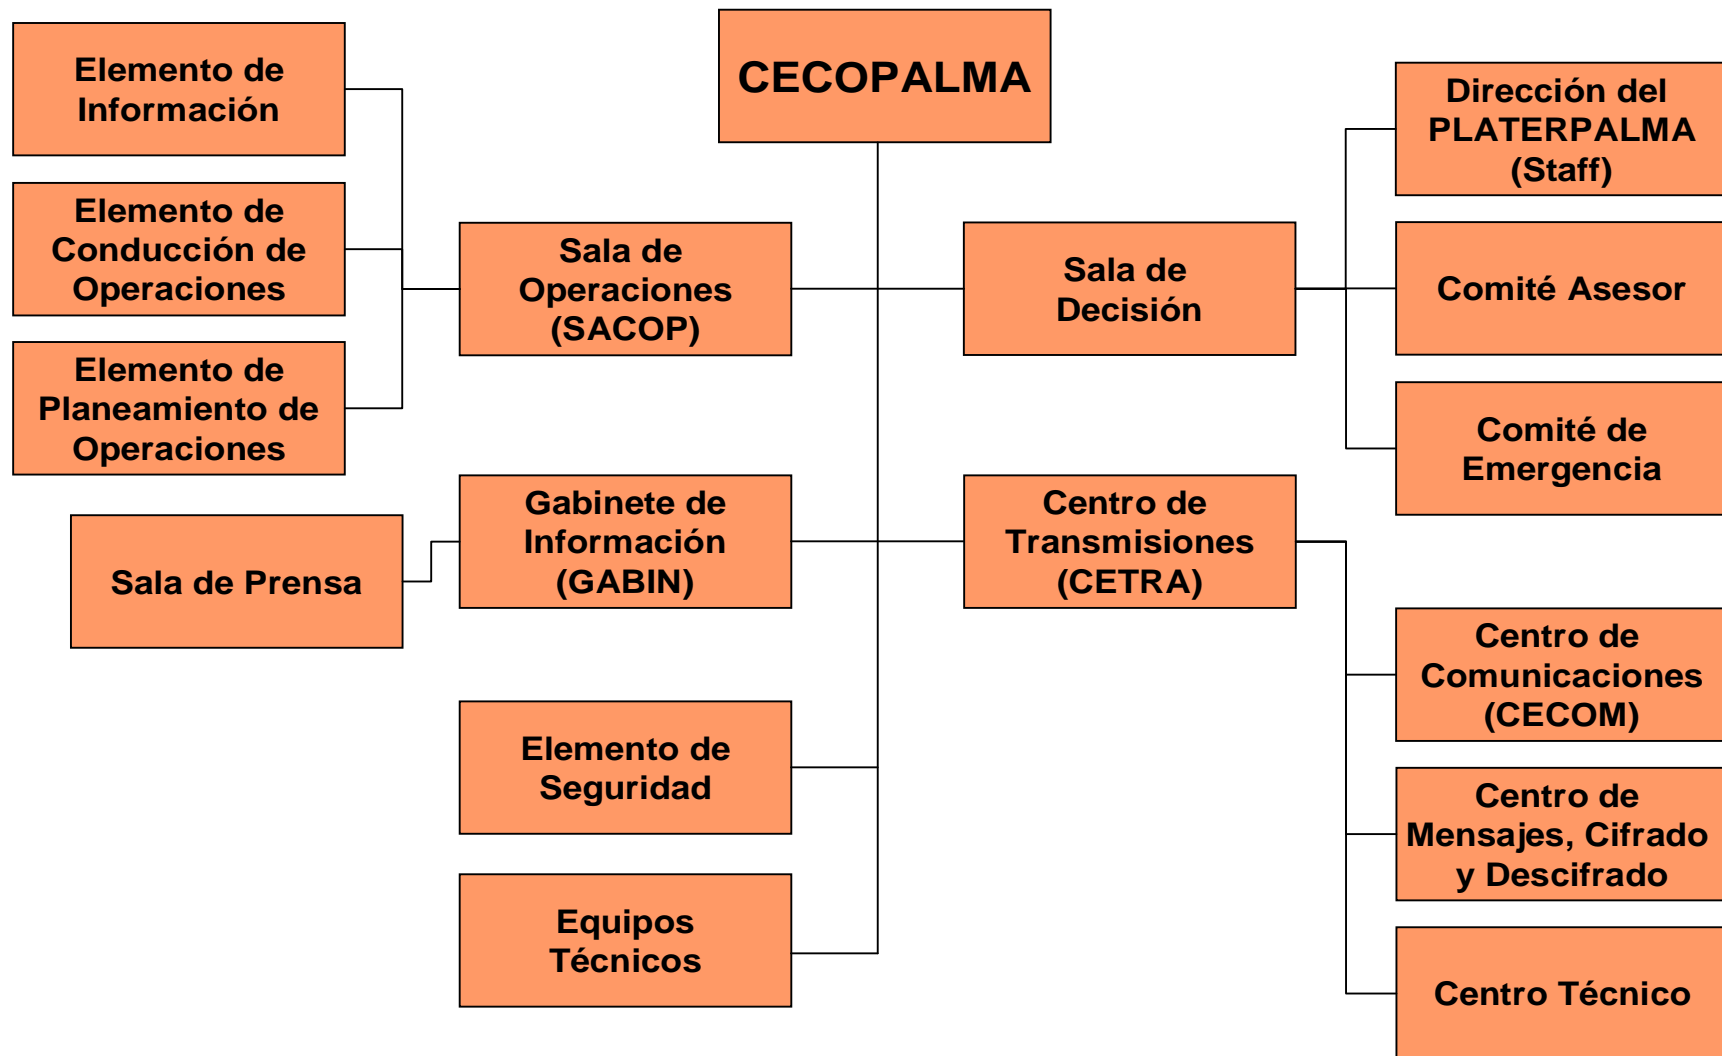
CECOPALMA

Elemento de Información

Elemento de Conducción de Operaciones

Elemento de Planeamiento de Operaciones

Sala de Operaciones (SACOP)

Sala de Decisión

Dirección del PLATERPALMA (Staff)

Comité Asesor

Comité de Emergencia

Sala de Prensa

Gabinete de Información (GABIN)

Centro de Transmisiones (CETRA)

Centro de Comunicaciones (CECOM)

Centro de Mensajes, Cifrado y Descifrado

Centro Técnico

Elemento de Seguridad

Equipos Técnicos